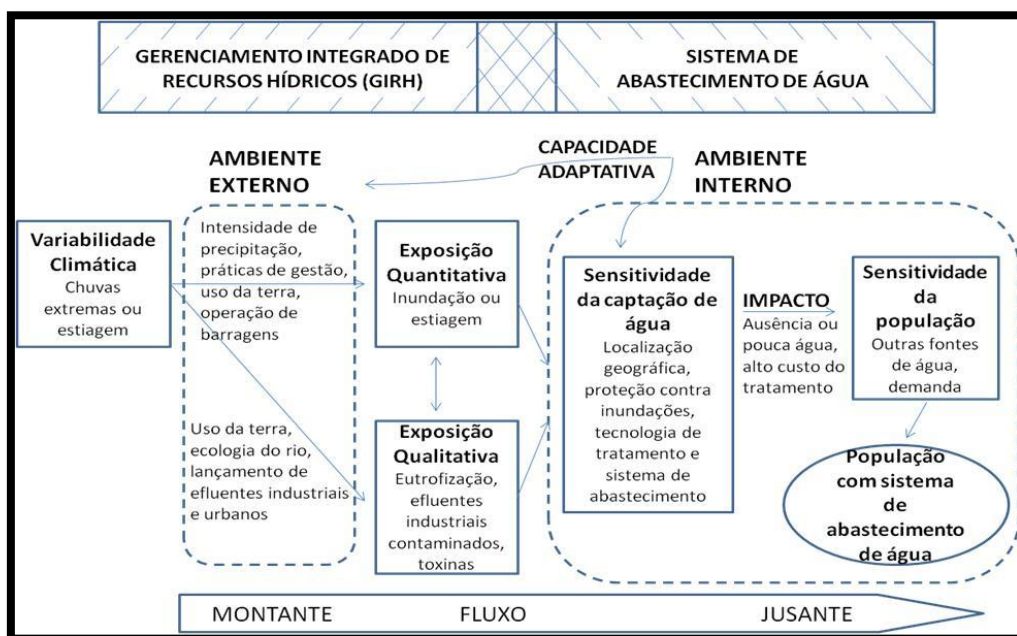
GERENCIAMENTO INTEGRADO DE RECURSOS HÍDRICOS (GIRH)

SISTEMA DE ABASTECIMENTO DE ÁGUA

CAPACIDADE ADAPTATIVA

AMBIENTE EXTERNO

AMBIENTE INTERNO

Variabilidade Climática
Chuvas extremas ou estiagem

Intensidade de precipitação, práticas de gestão, uso da terra, operação de barragens

Uso da terra, ecologia do rio, lançamento de efluentes industriais e urbanos

Exposição Quantitativa
Inundação ou estiagem

Exposição Qualitativa
Eutrofização, efluentes industriais contaminados, toxinas

Sensitividade da captação de água
Localização geográfica, proteção contra inundações, tecnologia de tratamento e sistema de abastecimento

IMPACTO
Ausência ou pouca água, alto custo do tratamento

Sensitividade da população
Outras fontes de água, demanda

População com sistema de abastecimento de água

MONTANTE FLUXO JUSANTE